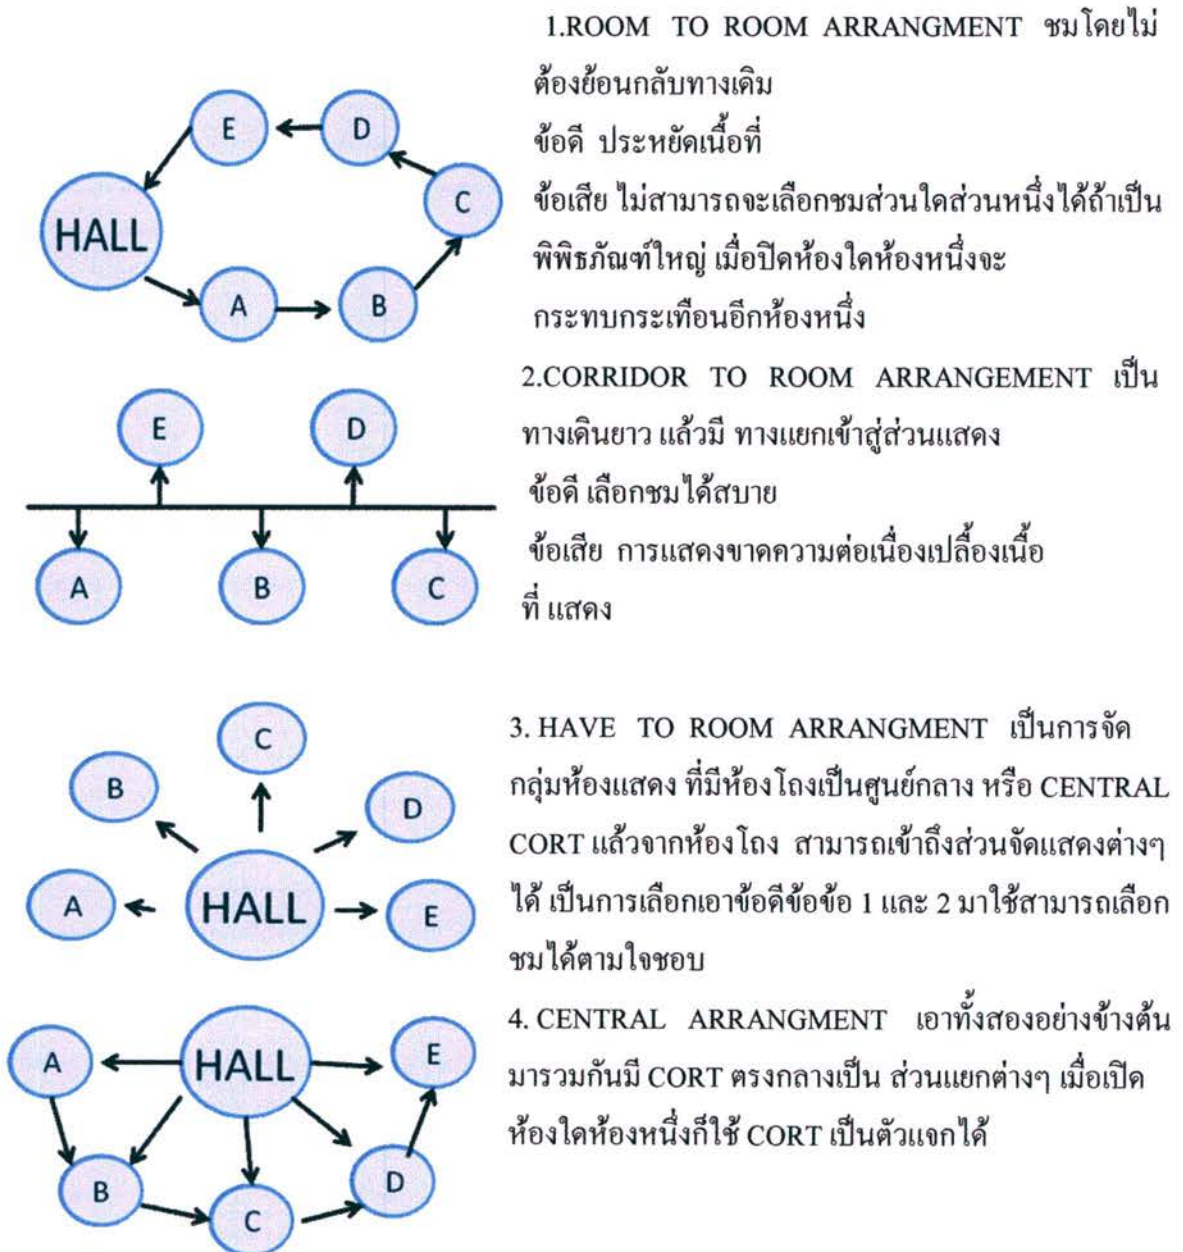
E

D

HALL

C

A

B

1.ROOM TO ROOM ARRANGMENT ชมโดยไม่ต้องย้อนกลับทางเดิม
ข้อดี ประหยัดเนื้อที่
ข้อเสีย ไม่สามารถจะเลือกชมส่วนใดส่วนหนึ่งได้ถ้าเป็นพิพิธภัณฑ์ใหญ่ เมื่อปิดห้องใดห้องหนึ่งจะกระทบกระเทือนอีกห้องหนึ่ง

E

D

A

B

C

2.CORRIDOR TO ROOM ARRANGEMENT เป็นทางเดินยาว แล้วมี ทางแยกเข้าสู่ส่วนแสดง
ข้อดี เลือกชมได้สบาย
ข้อเสีย การแสดงขาดความต่อเนื่องเปลื้องเนื้อที่ แสดง

C

B

D

A

HALL

E

3. HAVE TO ROOM ARRANGMENT เป็นการจัดกลุ่มห้องแสดง ที่มีห้องโถงเป็นศูนย์กลาง หรือ CENTRAL CORT แล้วจากห้องโถง สามารถเข้าถึงส่วนจัดแสดงต่างๆ ได้ เป็นการเลือกเอาข้อดีข้อข้อ 1 และ 2 มาใช้สามารถเลือกชมได้ตามใจชอบ

A

HALL

E

B

C

D

4. CENTRAL ARRANGMENT เอาทั้งสองอย่างข้างต้นมารวมกันมี CORT ตรงกลางเป็น ส่วนแยกต่างๆ เมื่อเปิดห้องใดห้องหนึ่งก็ใช้ CORT เป็นตัวแจกได้